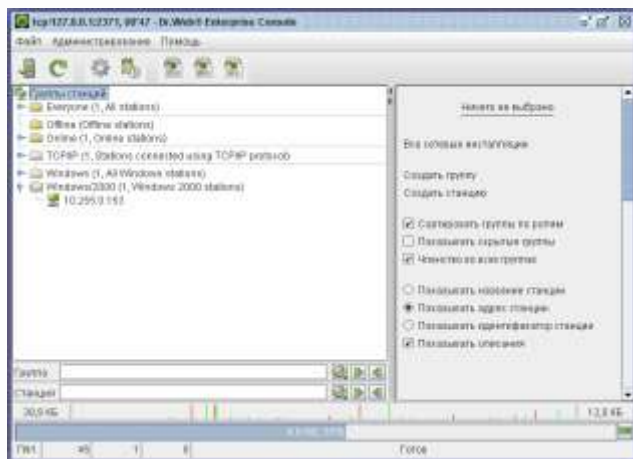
tcp/127.0.0.1:2371, 8F47 - Dr.Web® Enterprise Console

Файл Администрирование Помощь

Группы станций
Everyone (1, All stations)
Offline (Offline stations)
Online (1, Online stations)
TCP/IP (1, Stations connected using TCP/IP protocol)
Windows (1, All Windows stations)
Windows2000 (1, Windows 2000 stations)
10.255.0.153

Ничего не выбрано

Все сетевые инсталляции

Создать группу
Создать станцию

Сортировать группы по ролям
Показывать скрытые группы
Членство во всех группах

Показывать название станции
Показывать адрес станции
Показывать идентификатор станции
Показывать описания

Группы
Станции

30,5 КБ
12,8 КБ

Готов